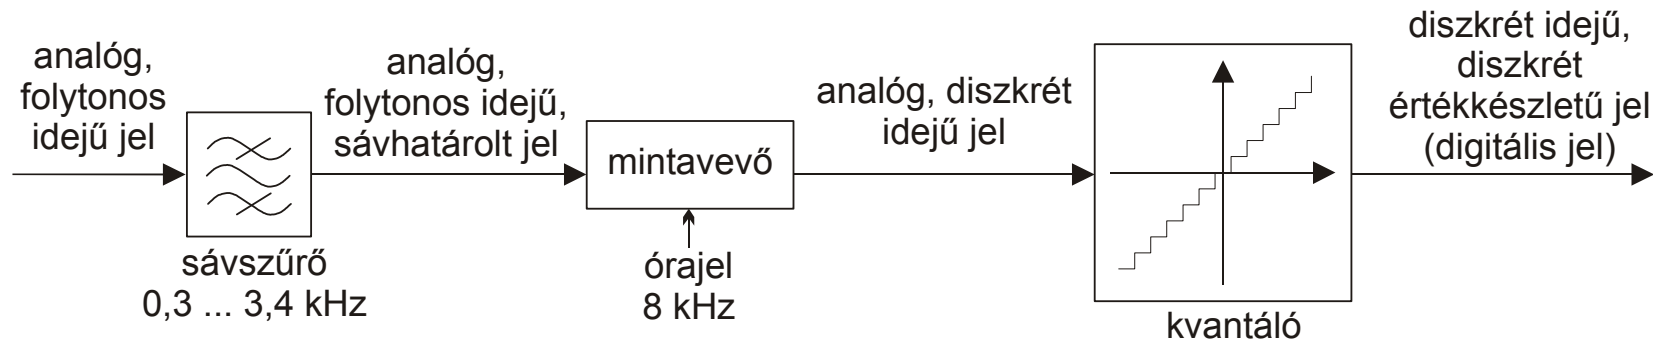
analóg, folytonos idejű jel

sávszűrő
0,3 ... 3,4 kHz

analóg, folytonos idejű, sávhatárolt jel

mintavevő

órajel
8 kHz

analóg, diszkrét idejű jel

kvantáló

diszkrét idejű, diszkrét értékkészletű jel (digitális jel)